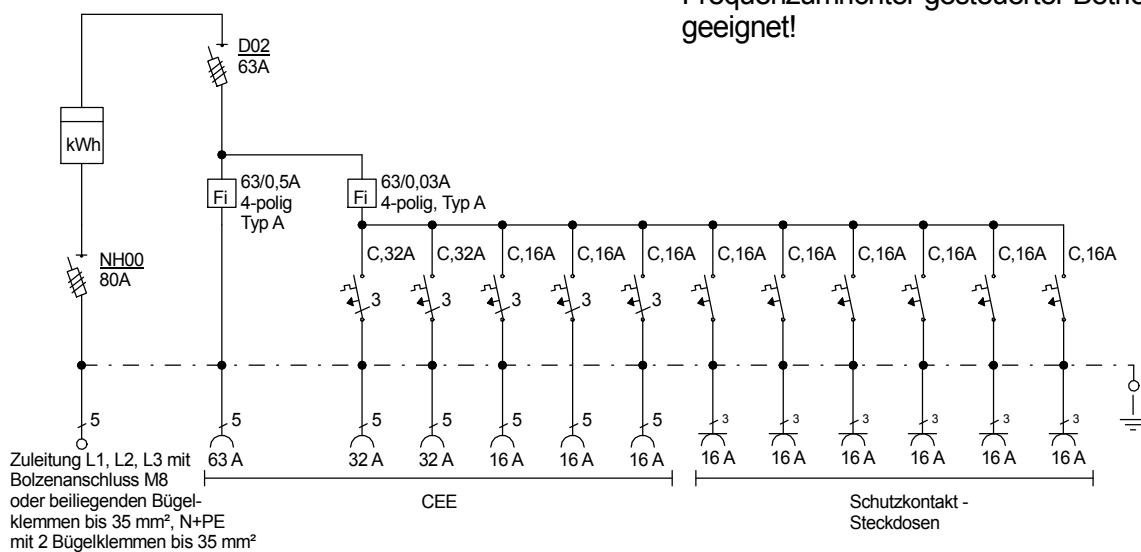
Frequenzumrichter gesteuerter Betrie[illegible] geeignet!

D02
63A

kWh

63/0,5A
4-polig
Typ A

Fi

63/0,03A
4-polig, Typ A

Fi

NH00
80A

C,32A C,32A C,16A C,16A C,16A C,16A C,16A C,16A C,16A C,16A C,16A

3 3 3 3 3

5 5 5 5 5 5 5

3 3 3 3 3 3

Zuleitung L1, L2, L3 mit Bolzenanschluss M8 oder beiliegenden Bügelklemmen bis 35 mm², N+PE mit 2 Bügelklemmen bis 35 mm²

63 A 32 A 32 A 16 A 16 A 16 A 16 A 16 A 16 A 16 A 16 A 16 A

CEE

Schutzkontakt - Steckdosen